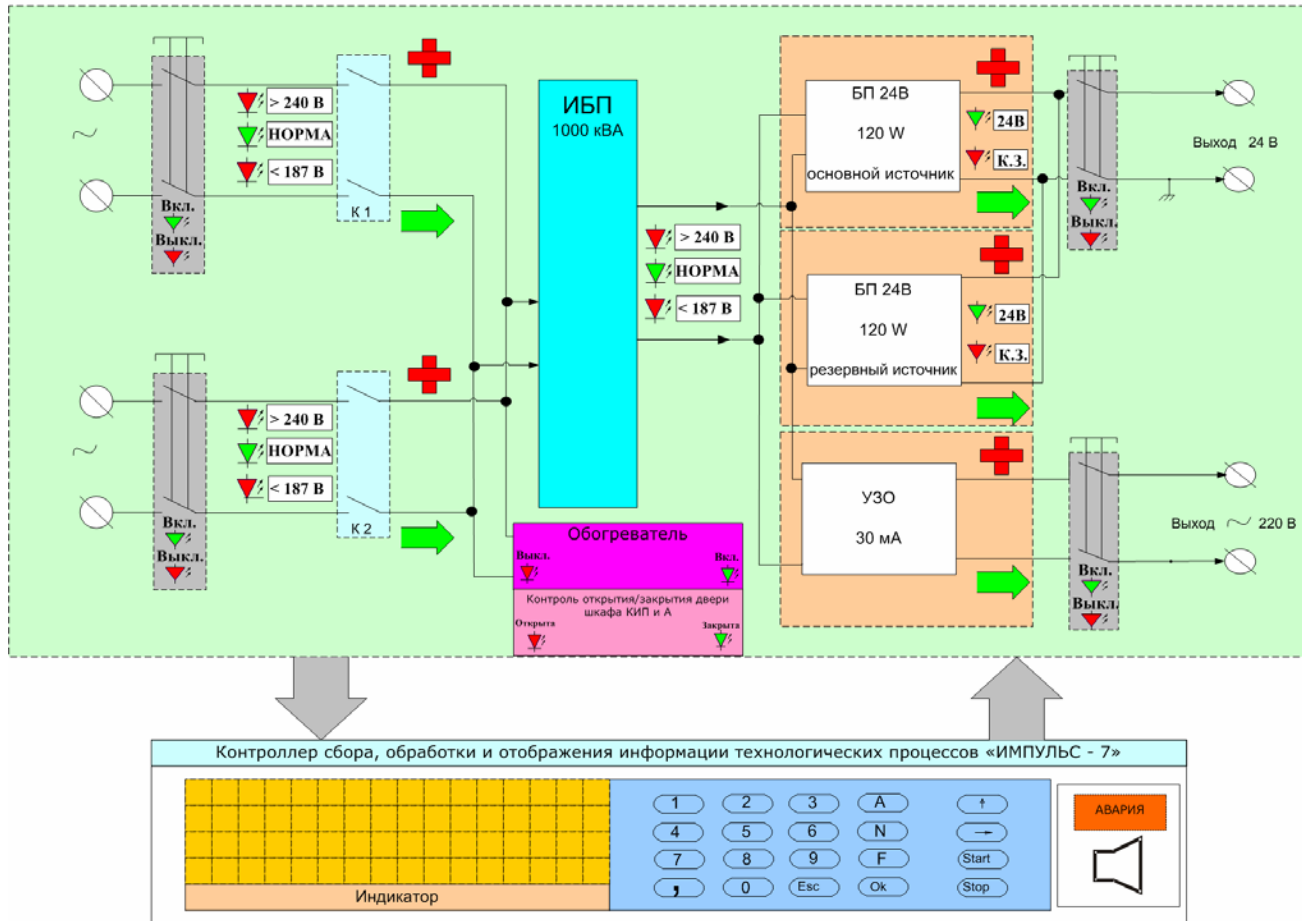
~

> 240 В
НОРМА
< 187 В

Вкл.
Выкл.

К 1

ИБП
1000 кВА

> 240 В
НОРМА
< 187 В

БП 24В
120 W
основной источник

24В
К.З.

Выход 24 В

Вкл.
Выкл.

БП 24В
120 W
резервный источник

24В
К.З.

~

> 240 В
НОРМА
< 187 В

Вкл.
Выкл.

К 2

Обогреватель
Выкл.
Вкл.

Контроль открытия/закрытия двери шкафа КИП и А
Открыта
Закрыта

УЗО
30 мА

Выход ~ 220 В

Вкл.
Выкл.

Контроллер сбора, обработки и отображения информации технологических процессов «ИМПУЛЬС - 7»

Индикатор

1 2 3 A ↑
4 5 6 N →
7 8 9 F Start
, 0 Esc Ok Stop

АВАРИЯ